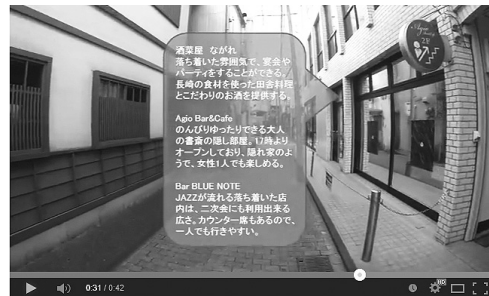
酒菜屋　ながれ
落ち着いた雰囲気で、宴会やパーティをすることができる。長崎の食材を使った田舎料理とこだわりのお酒を提供する。

Agio Bar&Cafe
のんびりゆったりできる大人の書斎の隠し部屋。17時よりオープンしており、隠れ家のようで、女性1人でも楽しめる。

Bar BLUE NOTE
JAZZが流れる落ち着いた店内は、二次会にも利用出来る広さ。カウンター席もあるので、一人でも行きやすい。

0:31 / 0:42

HD